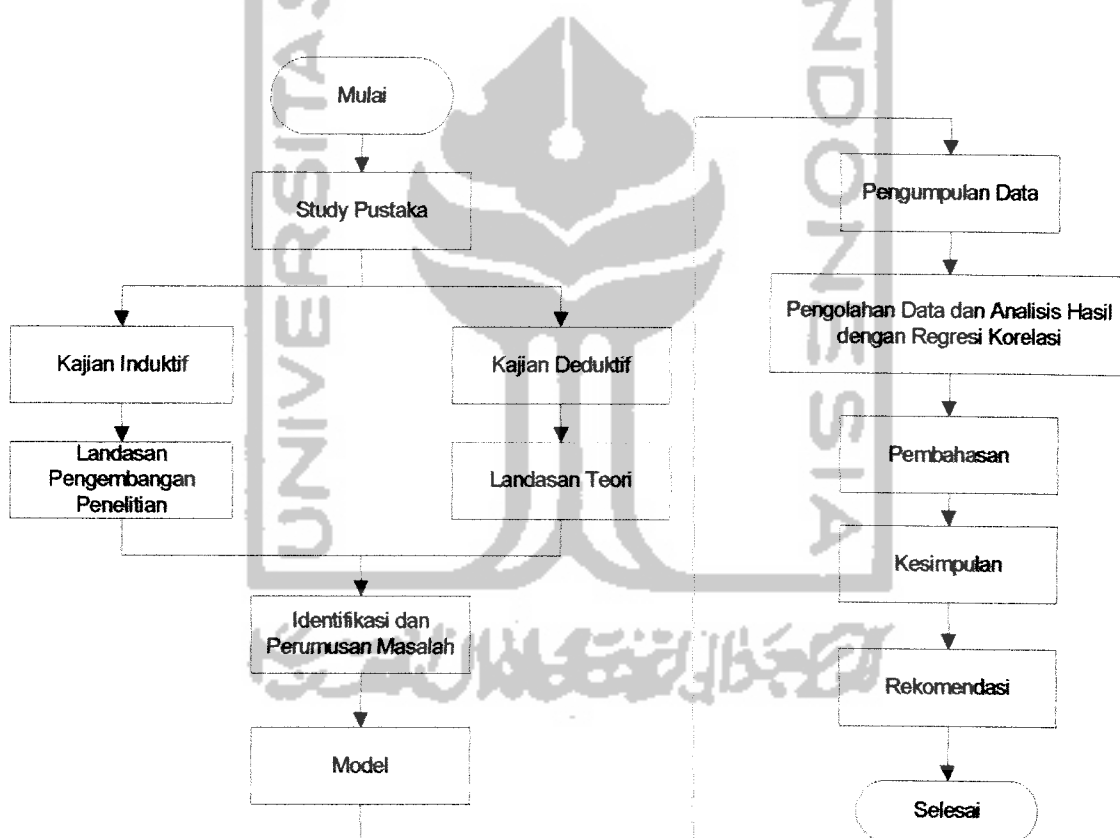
Mulai

Study Pustaka

Kajian Induktif

Landasan Pengembangan Penelitian

Kajian Deduktif

Landasan Teori

Identifikasi dan Perumusan Masalah

Model

Pengumpulan Data

Pengolahan Data dan Analisis Hasil dengan Regresi Korelasi

Pembahasan

Kesimpulan

Rekomendasi

Selesai